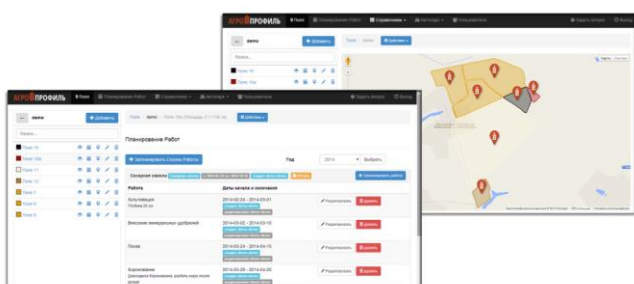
АГРОПРОФИЛЬ Поля Планирование Работ Справочники Автопарк Пользователи Задать вопрос Выход

demo + Добавить

Поля demo Действия

Поиск...

Поле 10

Поле 10а

АГРОПРОФИЛЬ Поля Планирование Работ Справочники Автопарк Пользователи Задать вопрос Выход

demo + Добавить

Поиск...

Поле 10

Поле 10а

Поле 11

Поле 2

Поле 5

Поле 8

Поле 9

Поля demo Поле 10а (Площадь: 0.11726 га) Действия

Планирование Работ

+ Запланировать Сезоны Работы

Год 2014 Выбрать

Сезонная заявка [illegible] + Запланировать работу

| Работа | Даты начала и окончания | | |
|---|---|---|---|
| Культивация Глубина 25 см | 2014-02-24 - 2014-03-01 | Редактировать | Удалить |
| Внесение минеральных удобрений | 2014-03-02 - 2014-03-15 | Редактировать | Удалить |
| Посев | 2014-03-24 - 2014-03-31 | Редактировать | Удалить |
| Боронование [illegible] | 2014-03-25 - 2014-04-20 | Редактировать | Удалить |